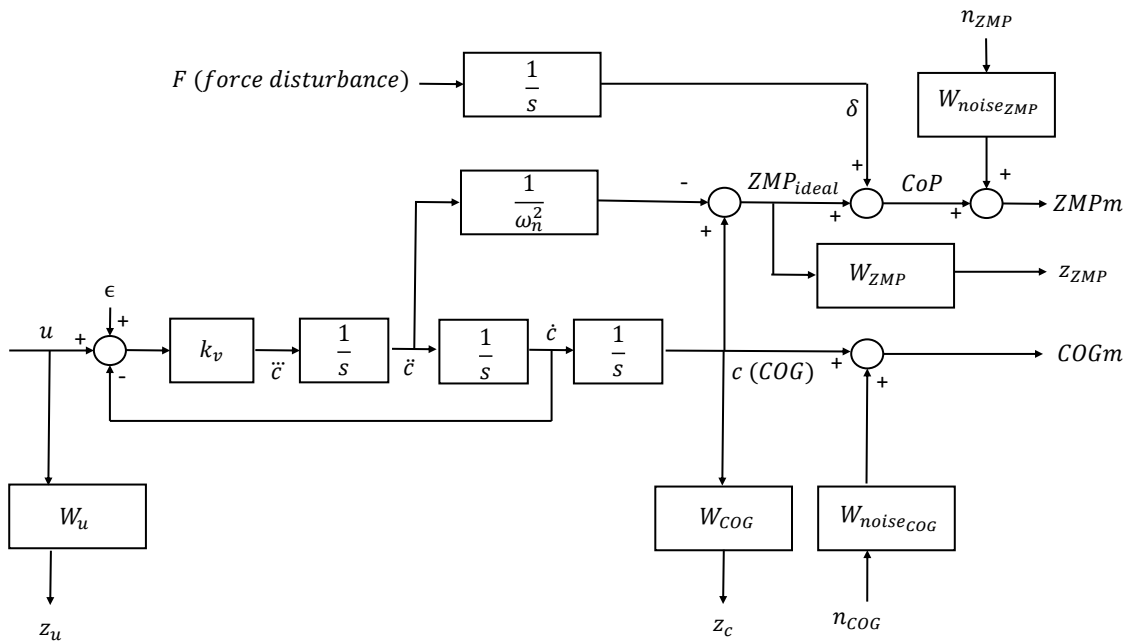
$n_{ZMP}$

$F\ (force\ disturbance)$

$\frac{1}{s}$

$W_{noise_{ZMP}}$

$\delta$

+

+

$\frac{1}{\omega_n^2}$

-

$ZMP_{ideal}$

+

$CoP$

+

+

$ZMPm$

+

$W_{ZMP}$

$z_{ZMP}$

$\epsilon$

+

$u$

+

-

$k_v$

$\dddot{c}$

$\frac{1}{s}$

$\ddot{c}$

$\frac{1}{s}$

$\dot{c}$

$\frac{1}{s}$

$c\ (COG)$

+

+

$COGm$

$W_u$

$z_u$

$W_{COG}$

$z_c$

$W_{noise_{COG}}$

$n_{COG}$